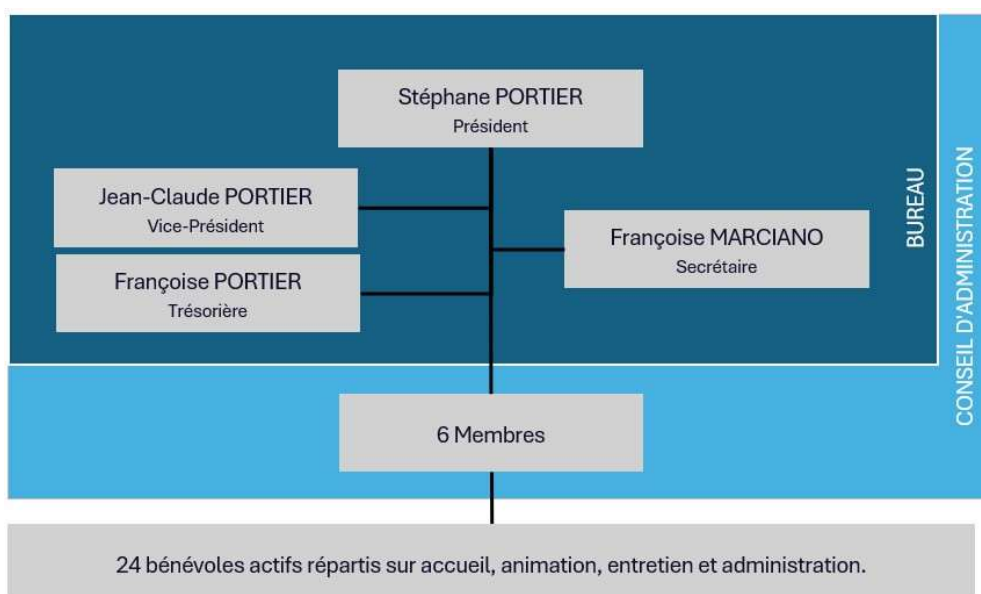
Stéphane PORTIER
Président

Jean-Claude PORTIER
Vice-Président

Françoise MARCIANO
Secrétaire

Françoise PORTIER
Trésorière

BUREAU

CONSEIL D'ADMINISTRATION

6 Membres

24 bénévoles actifs répartis sur accueil, animation, entretien et administration.